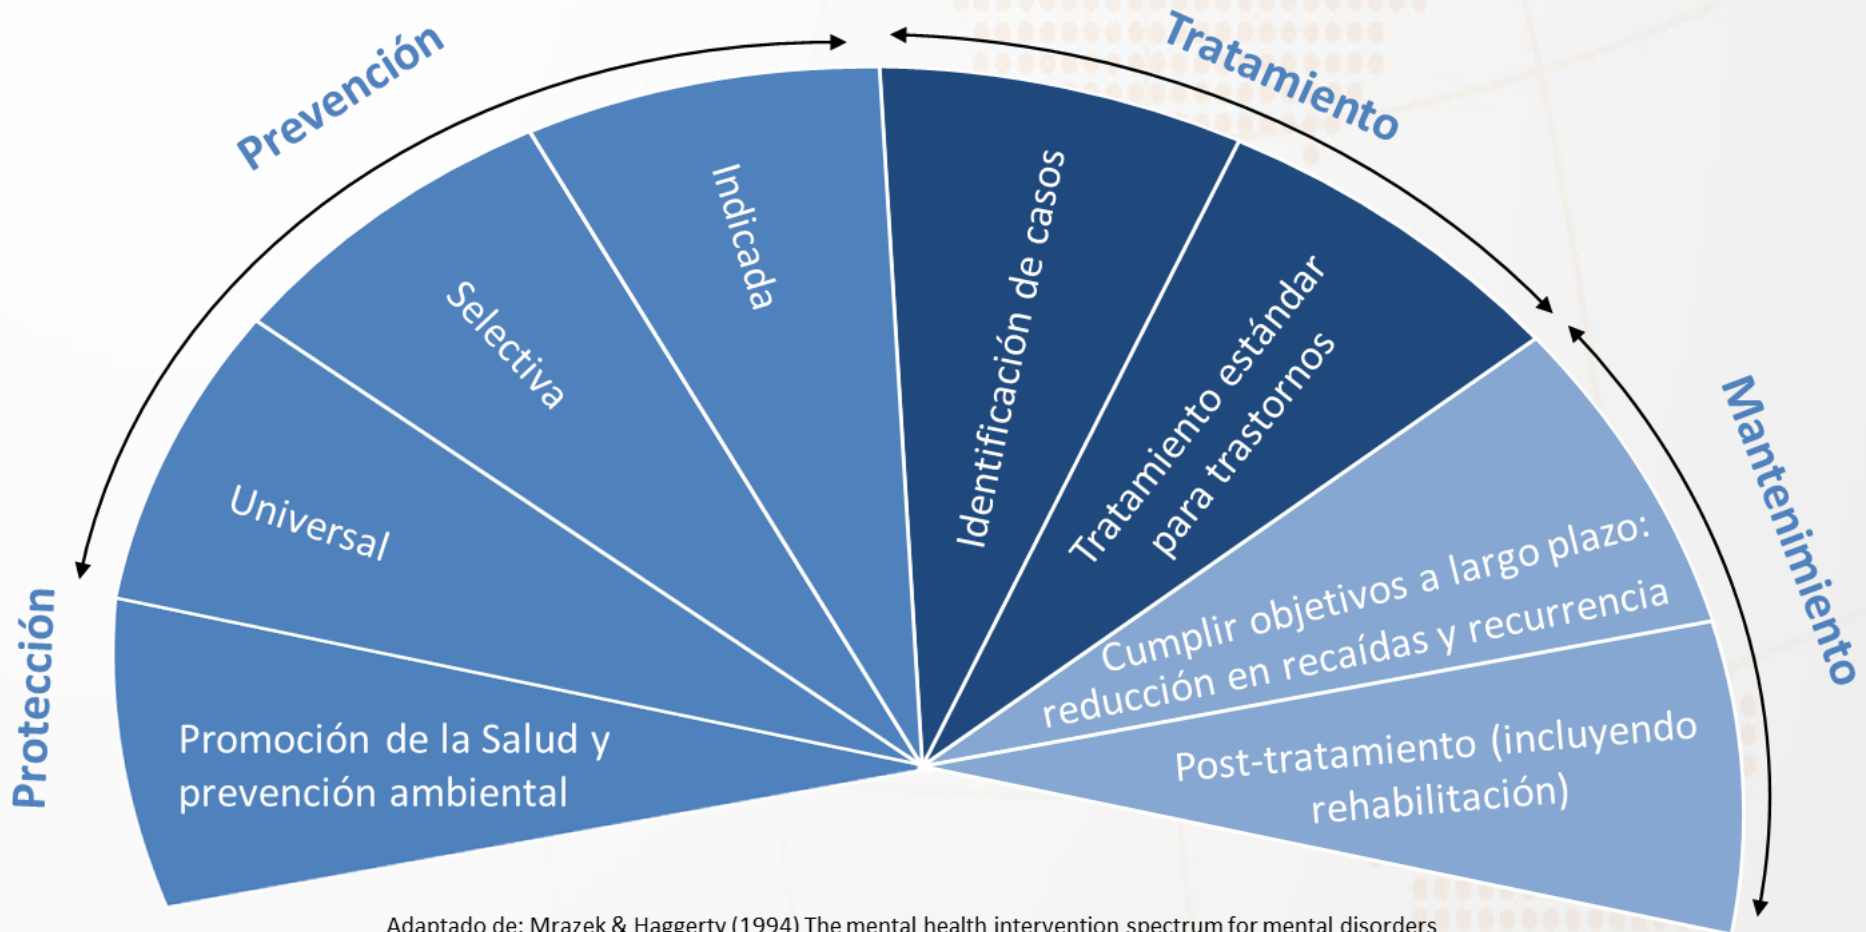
Prevención

Tratamiento

Mantenimiento

Protección

Promoción de la Salud y prevención ambiental

Universal

Selectiva

Indicada

Identificación de casos

Tratamiento estándar para trastornos

Cumplir objetivos a largo plazo: reducción en recaídas y recurrencia

Post-tratamiento (incluyendo rehabilitación)

Adaptado de: Mrazek & Haggerty (1994) The mental health intervention spectrum for mental disorders